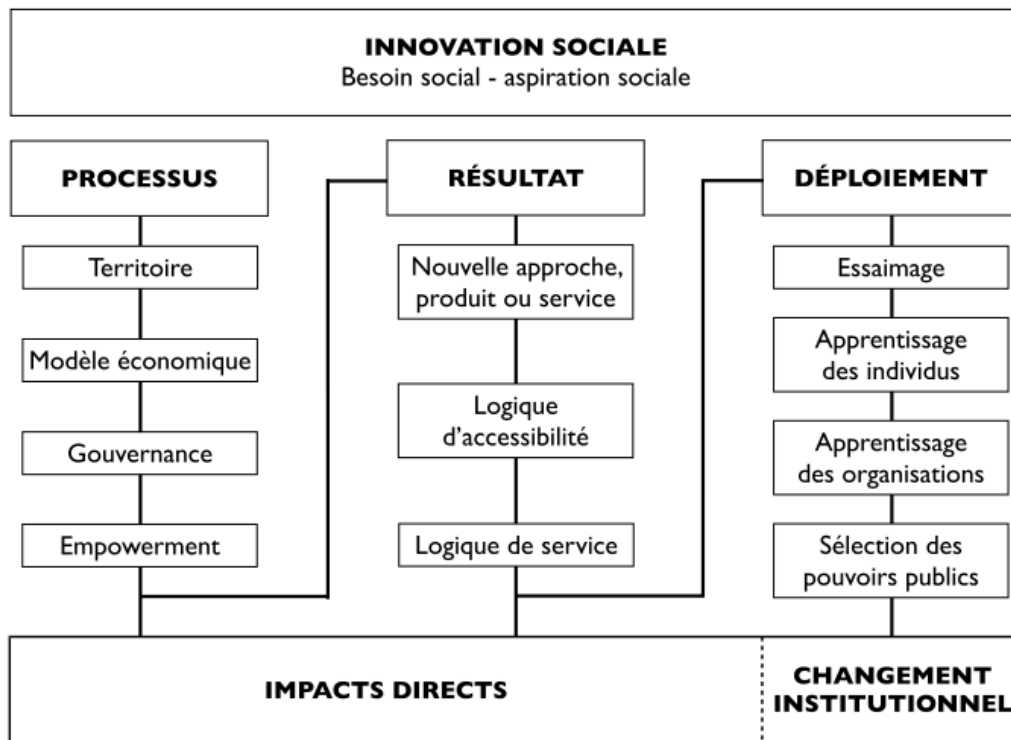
INNOVATION SOCIALE
Besoin social - aspiration sociale

PROCESSUS

Territoire

Modèle économique

Gouvernance

Empowerment

RÉSULTAT

Nouvelle approche, produit ou service

Logique d'accessibilité

Logique de service

DÉPLOIEMENT

Essaimage

Apprentissage des individus

Apprentissage des organisations

Sélection des pouvoirs publics

IMPACTS DIRECTS

CHANGEMENT INSTITUTIONNEL